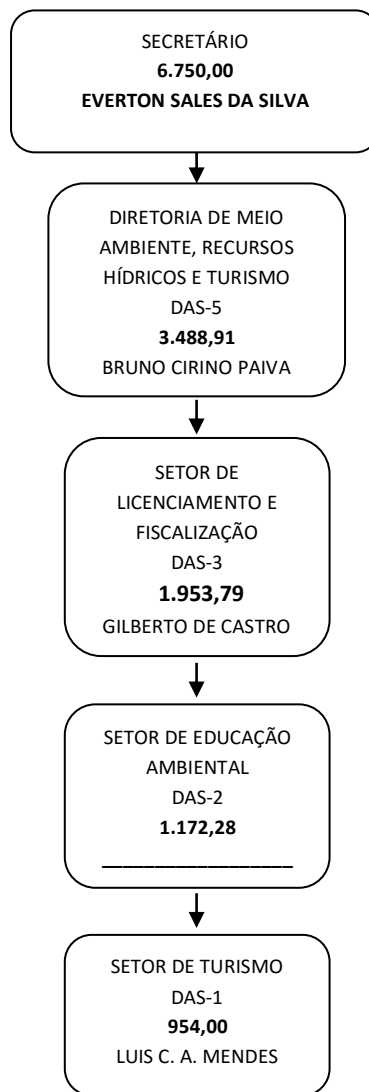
SECRETÁRIO
**6.750,00**
**EVERTON SALES DA SILVA**

DIRETORIA DE MEIO AMBIENTE, RECURSOS HÍDRICOS E TURISMO
DAS-5
**3.488,91**
BRUNO CIRINO PAIVA

SETOR DE LICENCIAMENTO E FISCALIZAÇÃO
DAS-3
**1.953,79**
GILBERTO DE CASTRO

SETOR DE EDUCAÇÃO AMBIENTAL
DAS-2
**1.172,28**
________________

SETOR DE TURISMO
DAS-1
**954,00**
LUIS C. A. MENDES